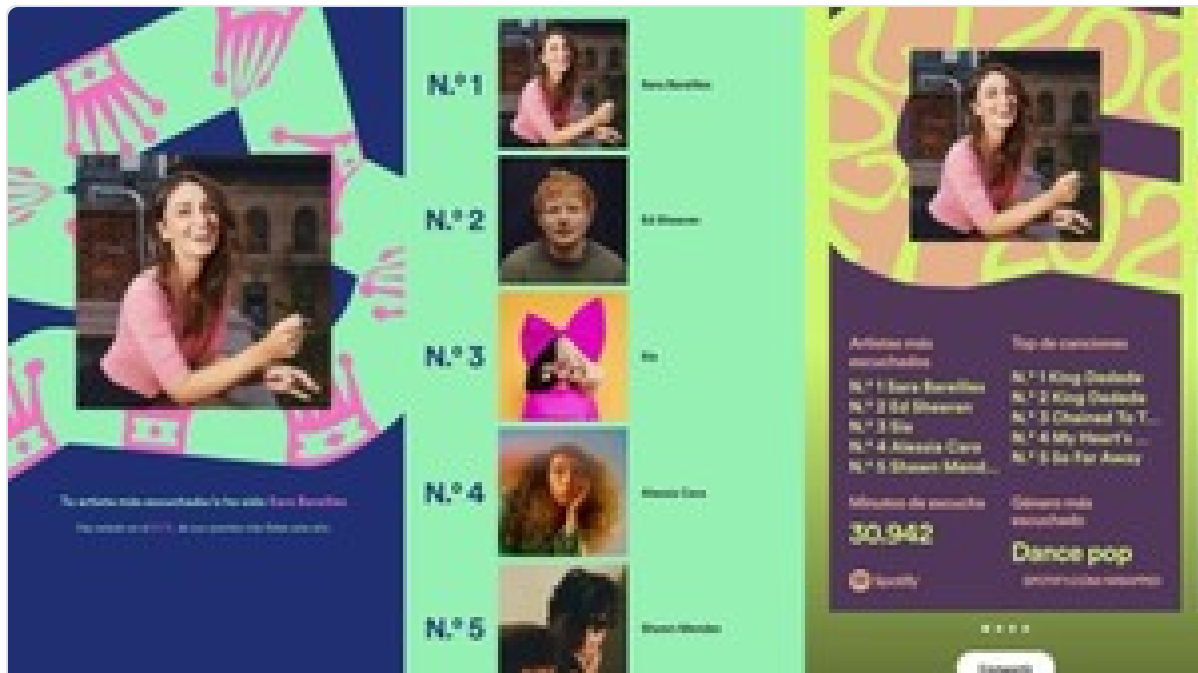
Tu artista más escuchado/a ha sido Sara Bareilles

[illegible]

N.º 1 Sara Bareilles

N.º 2 Ed Sheeran

N.º 3 Sia

N.º 4 Alessia Cara

N.º 5 Shawn Mendes

Artistas más escuchados

N.º 1 Sara Bareilles
N.º 2 Ed Sheeran
N.º 3 Sia
N.º 4 Alessia Cara
N.º 5 Shawn Mend...

Top de canciones

N.º 1 King Dedede
N.º 2 King Dedede
N.º 3 Chained To T...
N.º 4 My Heart's ...
N.º 5 So Far Away

Minutos de escucha

30.942

Género más escuchado

Dance pop

Spotify

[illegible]

Compartir